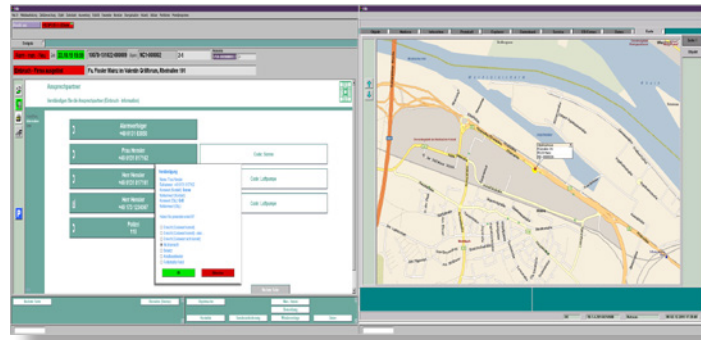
Ansprechpartner

Alarmanfänger
+49 0131 93930

Frau Hensler
+49 0131 917763

Herr Hensler
+49 0131 917763

Herr Hensler
+49 172 1234567

Polizei
110

Code: Sonne

Code: Luftpumpe

Code: Luftpumpe

Ok

Main